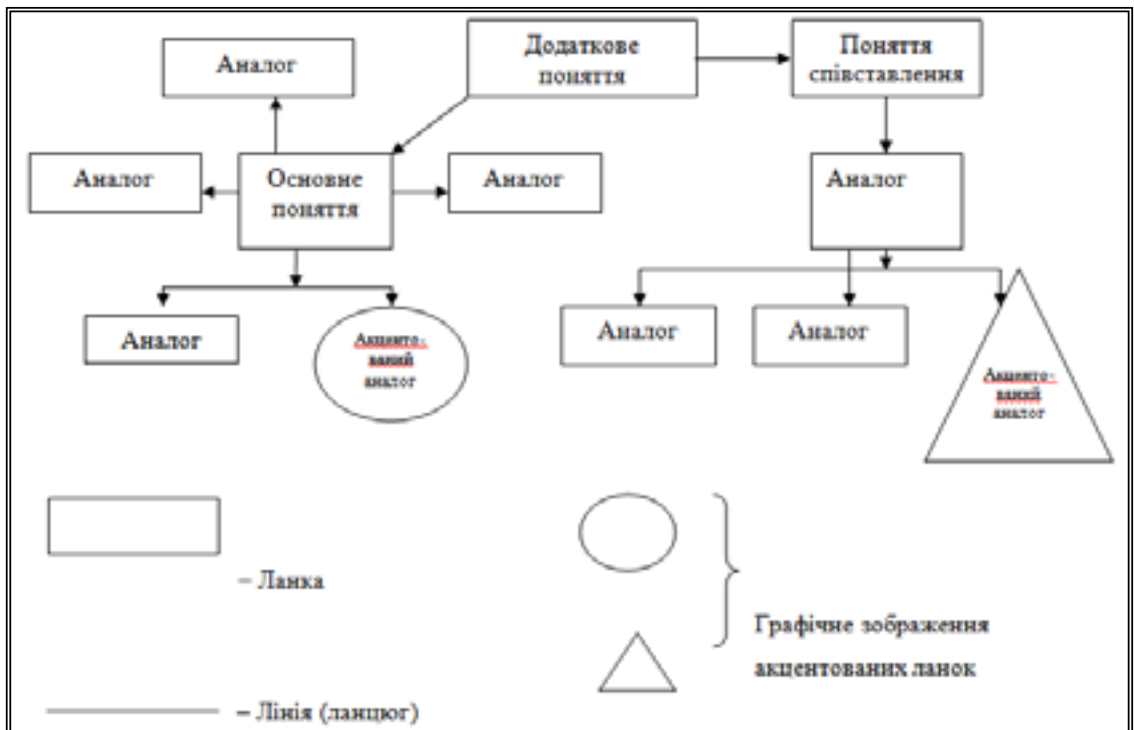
Аналог

Додаткове поняття

Поняття співставлення

Аналог

Основне поняття

Аналог

Аналог

Аналог

Акцентований аналог

Аналог

Аналог

Акцентований аналог

– Ланка

Графічне зображення акцентованих ланок

– Лінія (ланцюг)